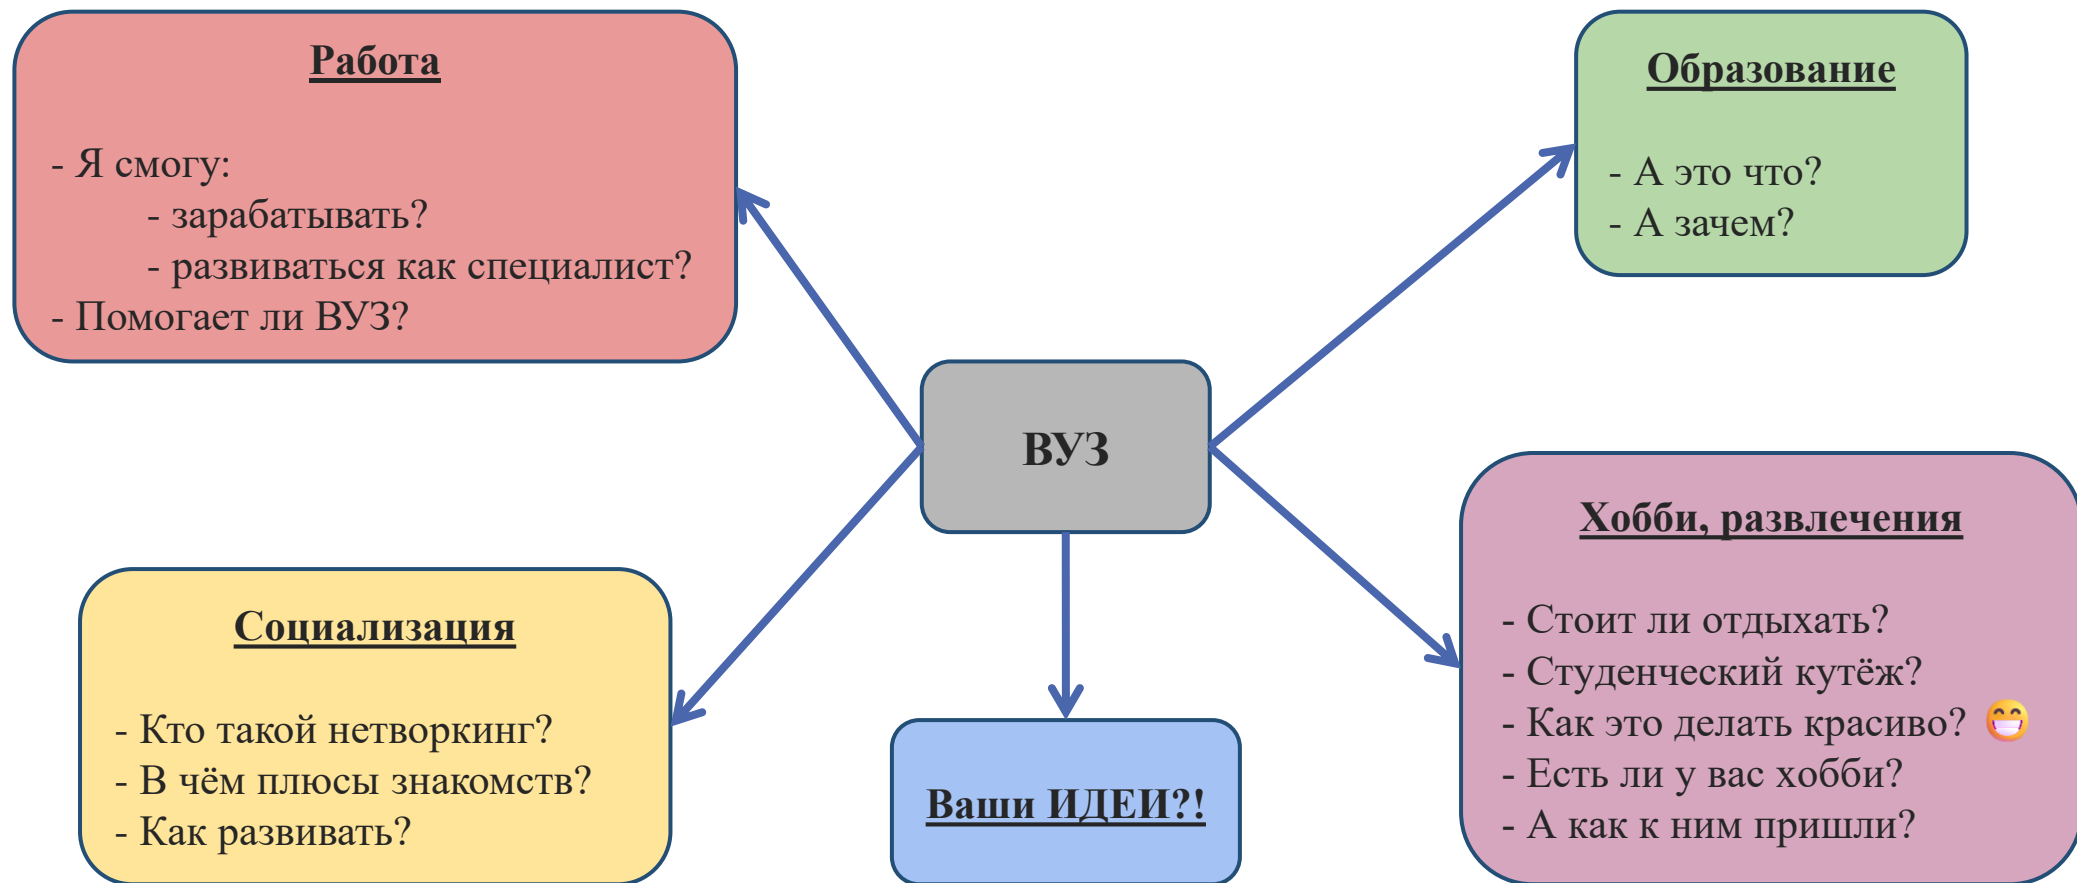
Работа

- Я смогу:
- зарабатывать?
- развиваться как специалист?
- Помогает ли ВУЗ?

Образование

- А это что?
- А зачем?

ВУЗ

Хобби, развлечения

- Стоит ли отдыхать?
- Студенческий кутёж?
- Как это делать красиво? 😁
- Есть ли у вас хобби?
- А как к ним пришли?

Социализация

- Кто такой нетворкинг?
- В чём плюсы знакомств?
- Как развивать?

Ваши ИДЕИ?!